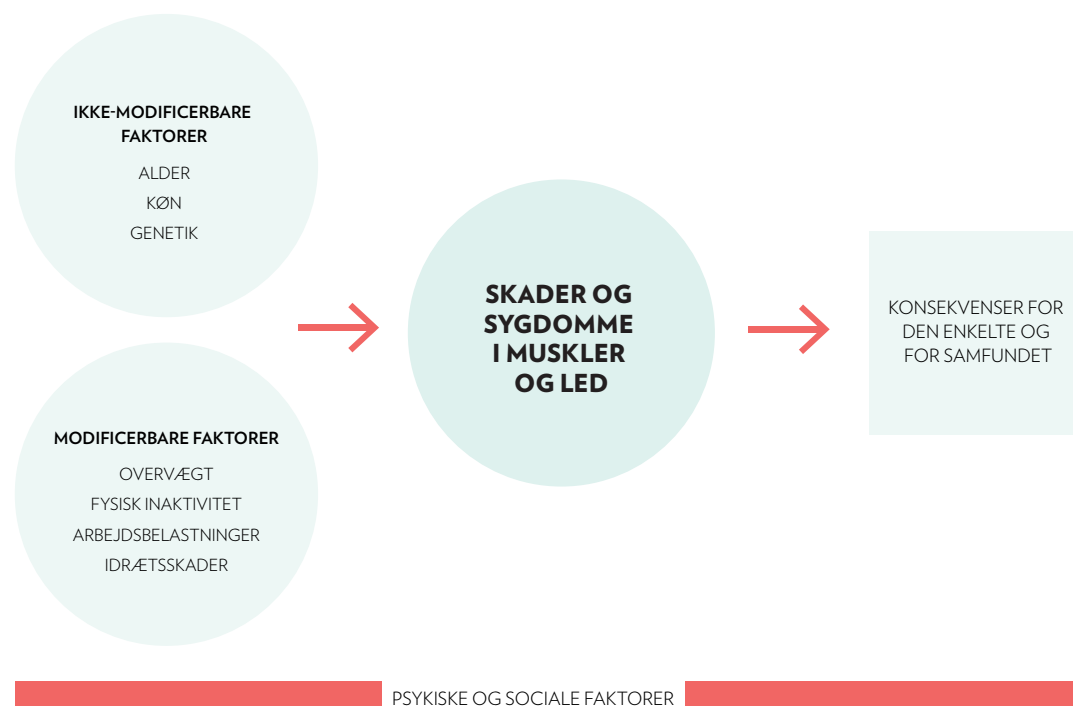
IKKE-MODIFICERBARE FAKTORER

ALDER

KØN

GENETIK

MODIFICERBARE FAKTORER

OVERVÆGT

FYSISK INAKTIVITET

ARBEJDSBELASTNINGER

IDRÆTSSKADER

SKADER OG SYGDOMME I MUSKLER OG LED

KONSEKVENSER FOR DEN ENKELTE OG FOR SAMFUNDET

PSYKISKE OG SOCIALE FAKTORER